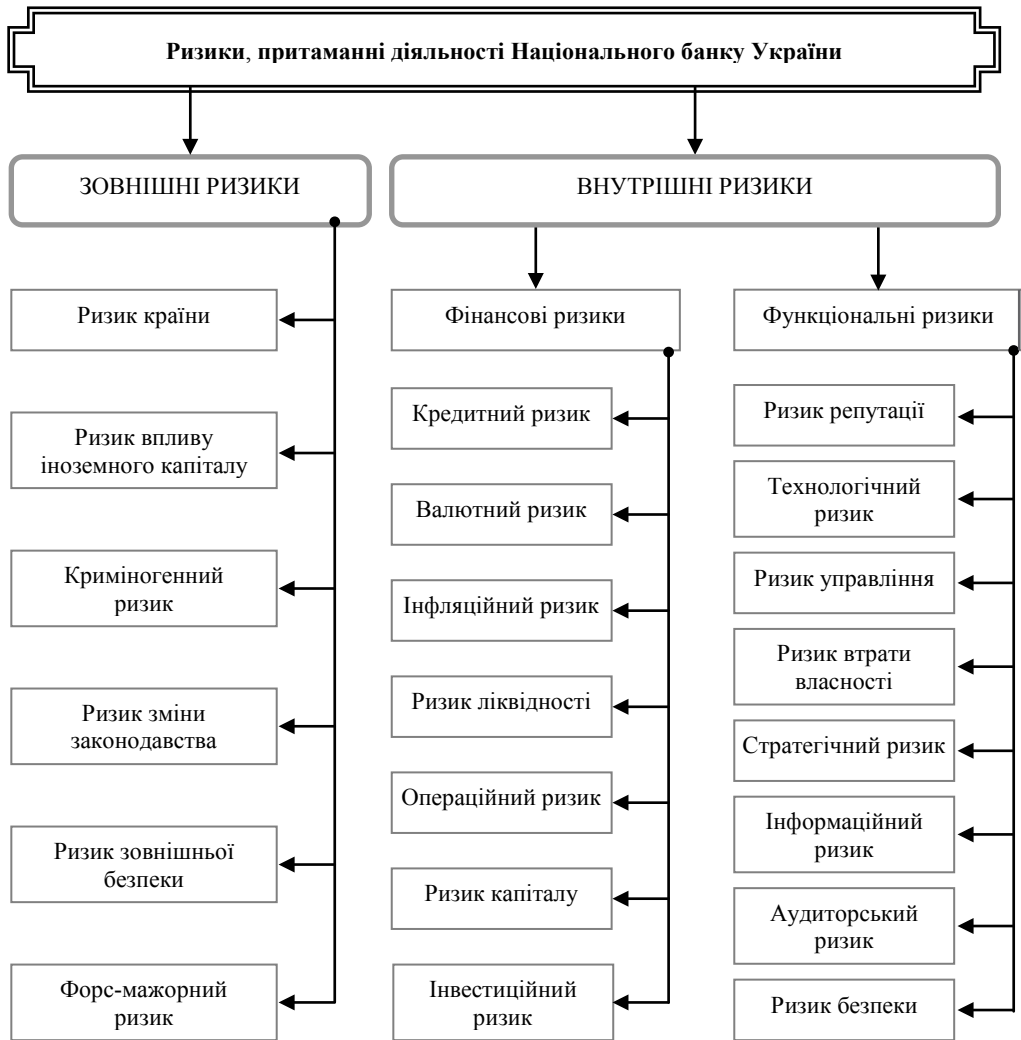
Ризики, притаманні діяльності Національного банку України

ЗОВНІШНІ РИЗИКИ

Ризик країни

Ризик впливу іноземного капіталу

Криміногенний ризик

Ризик зміни законодавства

Ризик зовнішньої безпеки

Форс-мажорний ризик

ВНУТРІШНІ РИЗИКИ

Фінансові ризики

Кредитний ризик

Валютний ризик

Інфляційний ризик

Ризик ліквідності

Операційний ризик

Ризик капіталу

Інвестиційний ризик

Функціональні ризики

Ризик репутації

Технологічний ризик

Ризик управління

Ризик втрати власності

Стратегічний ризик

Інформаційний ризик

Аудиторський ризик

Ризик безпеки